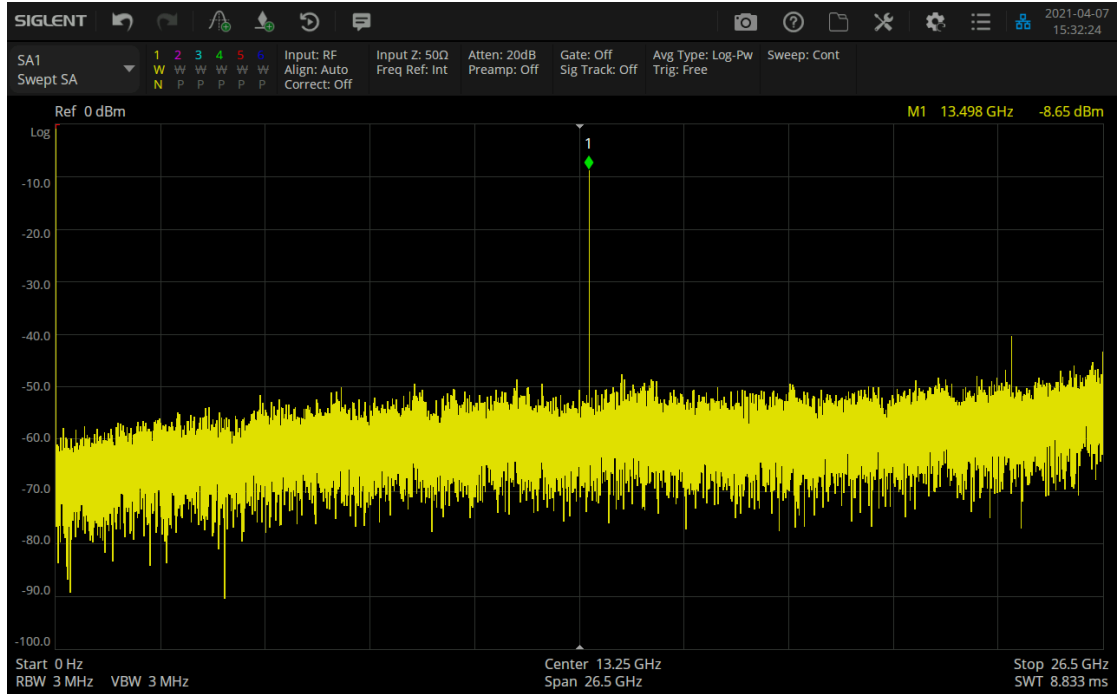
SIGLENT

2021-04-07
15:32:24

SA1
Swept SA

1 2 3 4 5 6
W W W W W W
N P P P P P

Input: RF
Align: Auto
Correct: Off

Input Z: 50Ω
Freq Ref: Int

Atten: 20dB
Preamp: Off

Gate: Off
Sig Track: Off

Avg Type: Log-Pw
Trig: Free

Sweep: Cont

Ref 0 dBm

M1 13.498 GHz -8.65 dBm

Log
-10.0
-20.0
-30.0
-40.0
-50.0
-60.0
-70.0
-80.0
-90.0
-100.0

1

Start 0 Hz
RBW 3 MHz VBW 3 MHz

Center 13.25 GHz
Span 26.5 GHz

Stop 26.5 GHz
SWT 8.833 ms